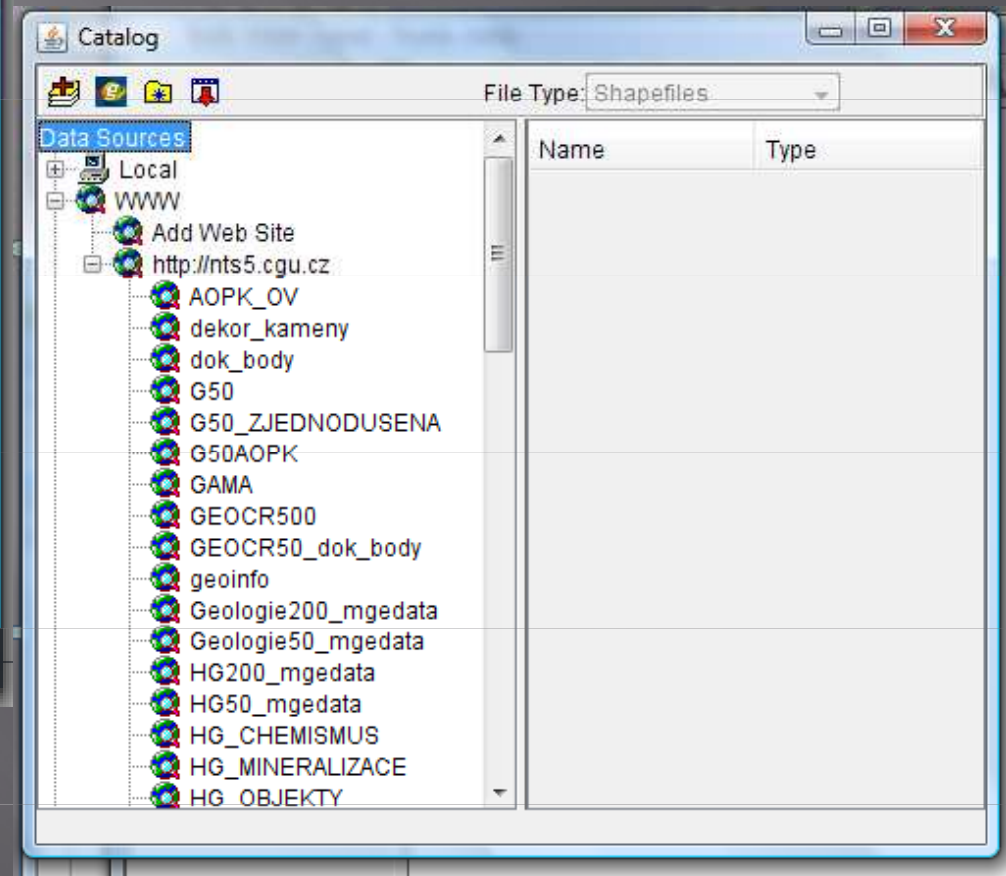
Catalog

File Type: Shapefiles

Data Sources
Local
WWW
Add Web Site
http://nts5.cgu.cz
AOPK_OV
dekor_kameny
dok_body
G50
G50_ZJEDNODUSENA
G50AOPK
GAMA
GEOCR500
GEOCR50_dok_body
geoinfo
Geologie200_mgedata
Geologie50_mgedata
HG200_mgedata
HG50_mgedata
HG_CHEMISMUS
HG_MINERALIZACE
HG_OBJEKTY

| Name | Type |
|---|---|